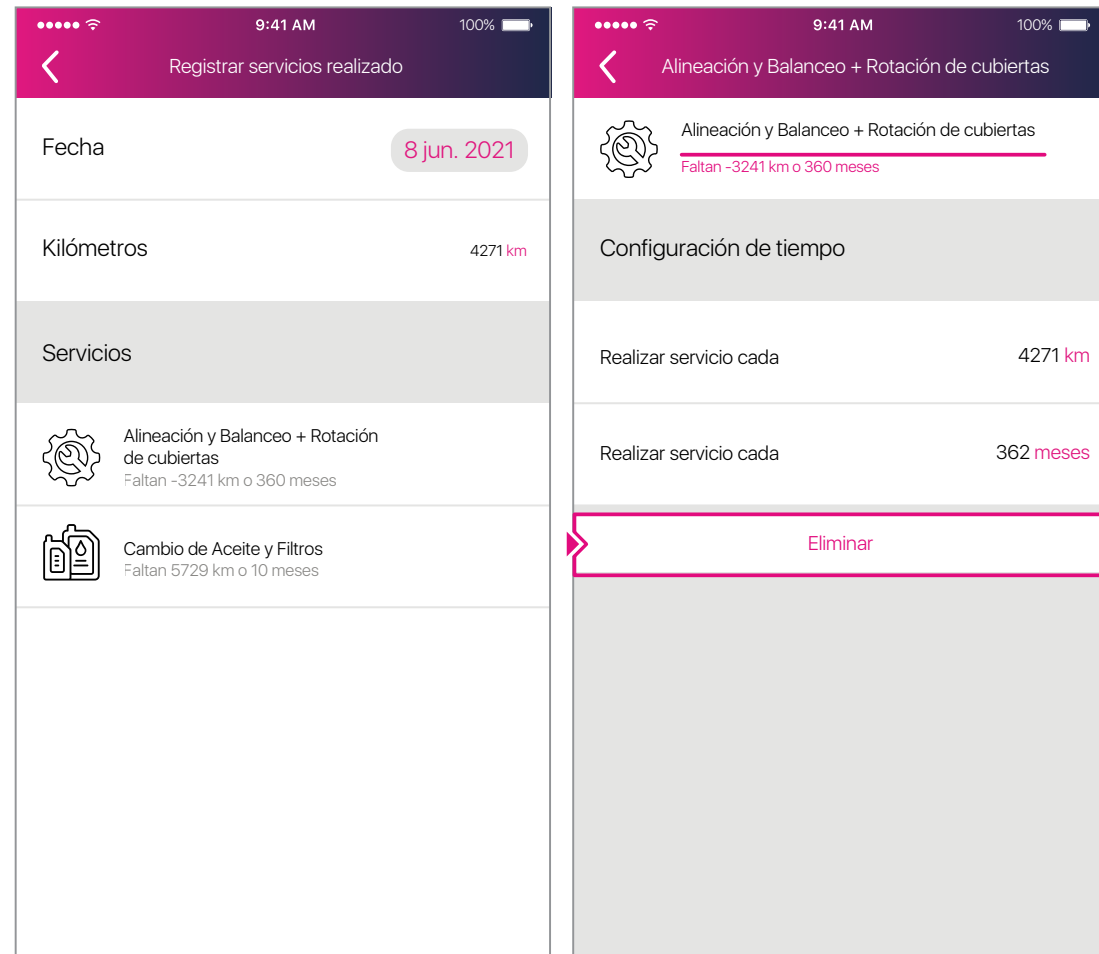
9:41 AM
100%

Registrar servicios realizado

Fecha
8 jun. 2021

Kilómetros
4271 km

Servicios

Alineación y Balanceo + Rotación de cubiertas
Faltan -3241 km o 360 meses

Cambio de Aceite y Filtros
Faltan 5729 km o 10 meses

9:41 AM
100%

Alineación y Balanceo + Rotación de cubiertas

Alineación y Balanceo + Rotación de cubiertas
Faltan -3241 km o 360 meses

Configuración de tiempo

Realizar servicio cada
4271 km

Realizar servicio cada
362 meses

Eliminar